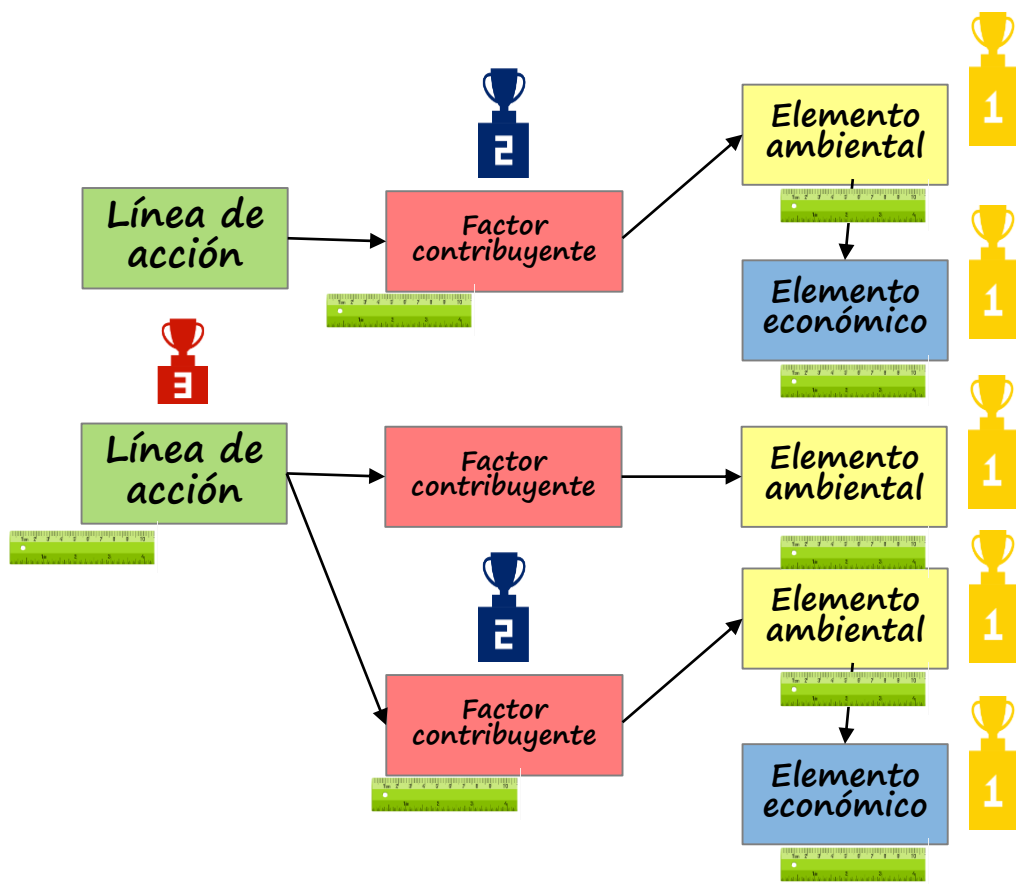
2

Elemento ambiental

1

Línea de acción

Factor contribuyente

Elemento económico

1

3

Línea de acción

Factor contribuyente

Elemento ambiental

1

2

Elemento ambiental

1

Factor contribuyente

Elemento económico

1